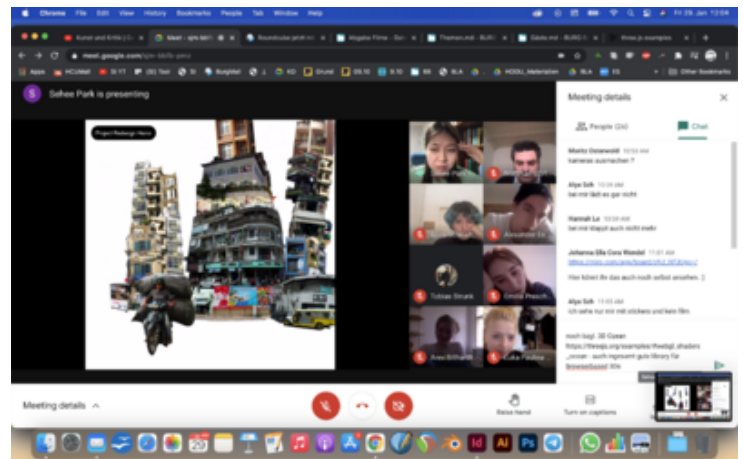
Chrome File Edit View History Bookmarks People Tab Window Help

Fr. 29. Jan 12:04

Kunst und Kritik | S...

Meet - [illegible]

Roundcube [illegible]

Abgabe Filme - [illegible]

Themen.md - BURG

Gäste.md - BURG

three.js examples

meet.google.com/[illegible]

Apps

Other Bookmarks

S Sehee Park is presenting

Project Redesign Hanoi

Meeting details

People (24)

Chat

Moritz Ostenwald 10:53 AM
kameras ausmachen ?

Alye Seh 10:54 AM
bei mir klappt es gar nicht

Hannah Lu 10:54 AM
bei mir klappt auch nicht mehr

Johanna Ella Cora Wendel 11:01 AM
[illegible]

Hier könnt ihr das auch noch selbst ansehen. :)

Alye Seh 11:03 AM
ich sehe nur mit mit stickers und kein film

noch kurz: 3D Ozean
https://threejs.org/examples/#webgl_shaders_ocean · auch insgesamt gute library für browserbased 3Ds

Alexander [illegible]

Tobias Struck

Greta Prasch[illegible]

Anna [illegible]

Luka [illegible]

Meeting details

Raise hand

Turn on captions